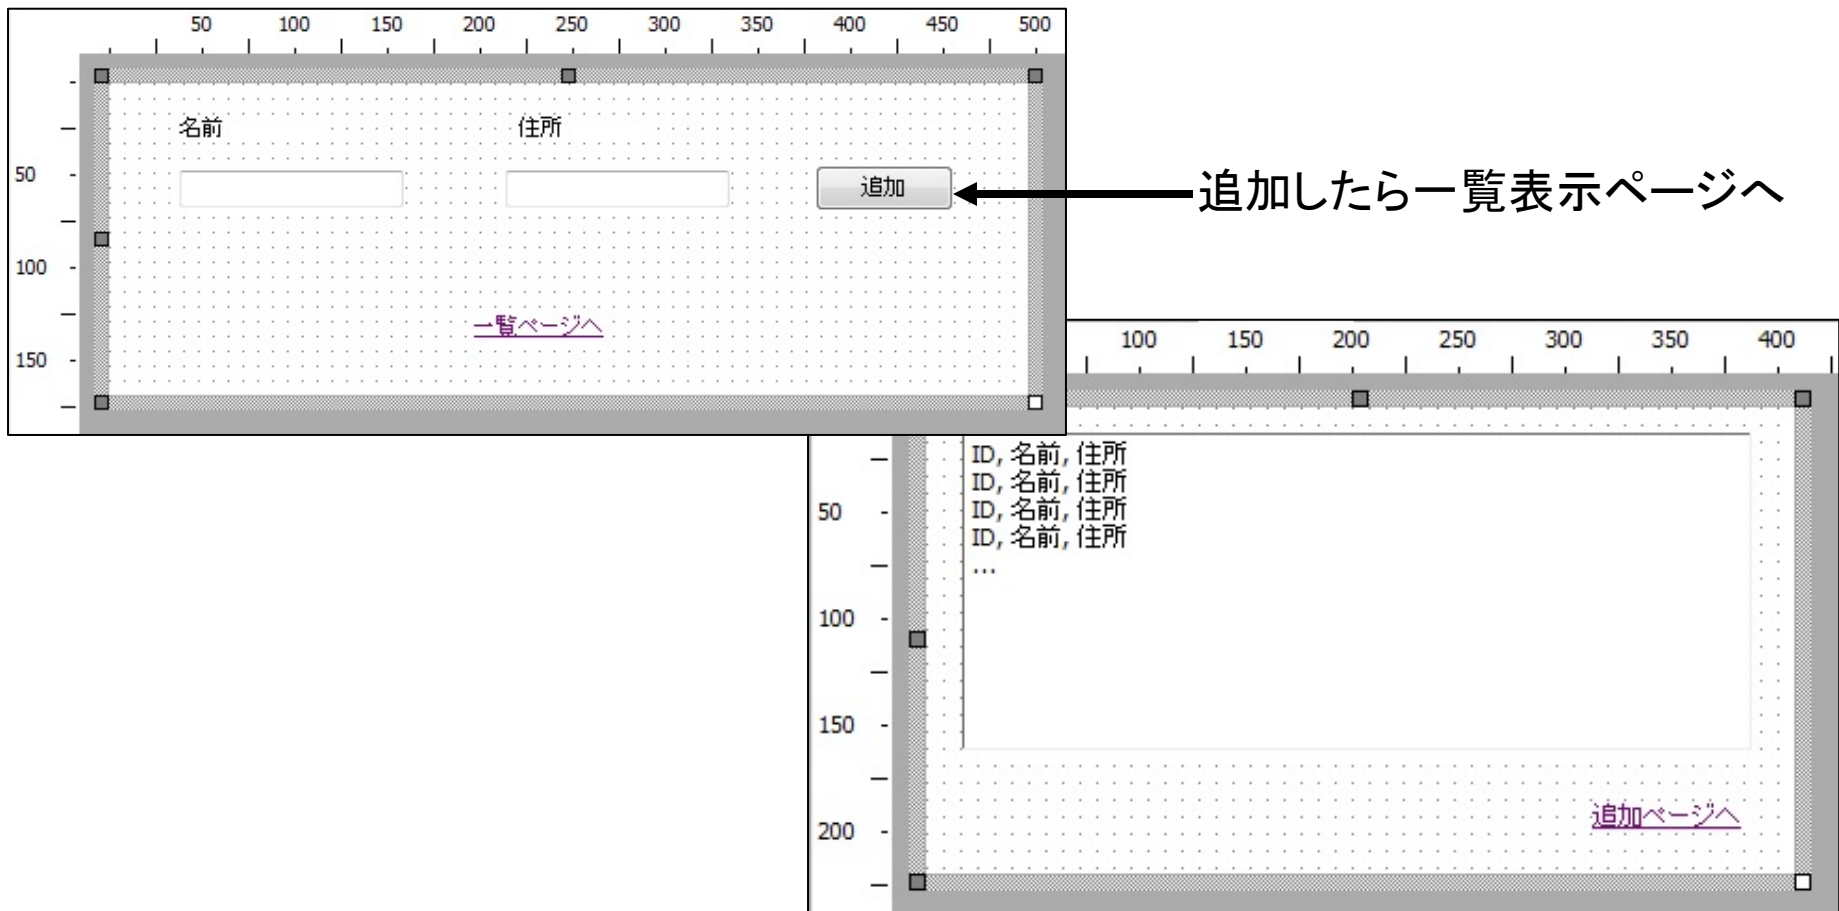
50 100 150 200 250 300 350 400 450 500

50
100
150

名前

住所

追加

一覧ページへ

追加したら一覧表示ページへ

100 150 200 250 300 350 400

50
100
150
200

ID, 名前, 住所
ID, 名前, 住所
ID, 名前, 住所
ID, 名前, 住所
...

追加ページへ